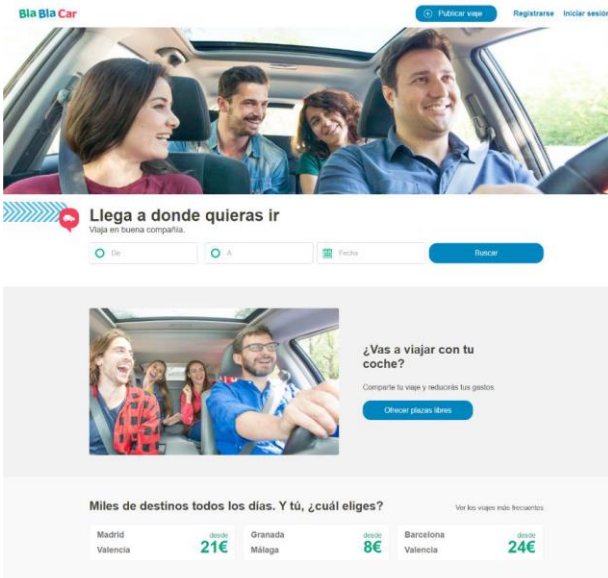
BlaBlaCar

Publicar viaje

Registrarse

Iniciar sesión

Llega a donde quieras ir

Viaja en buena compañía.

De

A

Fecha

Buscar

¿Vas a viajar con tu coche?

Comparte tu viaje y reducirás tus gastos

Ofrecer plazas libres

Miles de destinos todos los días. Y tú, ¿cuál eliges?

Ver los viajes más frecuentes

| Madrid Valencia | desde 21€ |
|---|---|

| Granada Málaga | desde 8€ |
|---|---|

| Barcelona Valencia | desde 24€ |
|---|---|